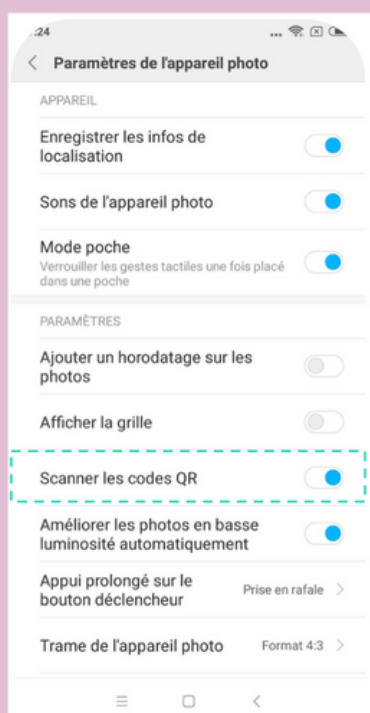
:24

<

Paramètres de l'appareil photo

APPAREIL

Enregistrer les infos de localisation

Sons de l'appareil photo

Mode poche
Verrouiller les gestes tactiles une fois placé dans une poche

PARAMÈTRES

Ajouter un horodatage sur les photos

Afficher la grille

Scanner les codes QR

Améliorer les photos en basse luminosité automatiquement

Appui prolongé sur le bouton déclencheur
Prise en rafale >

Trame de l'appareil photo
Format 4:3 >